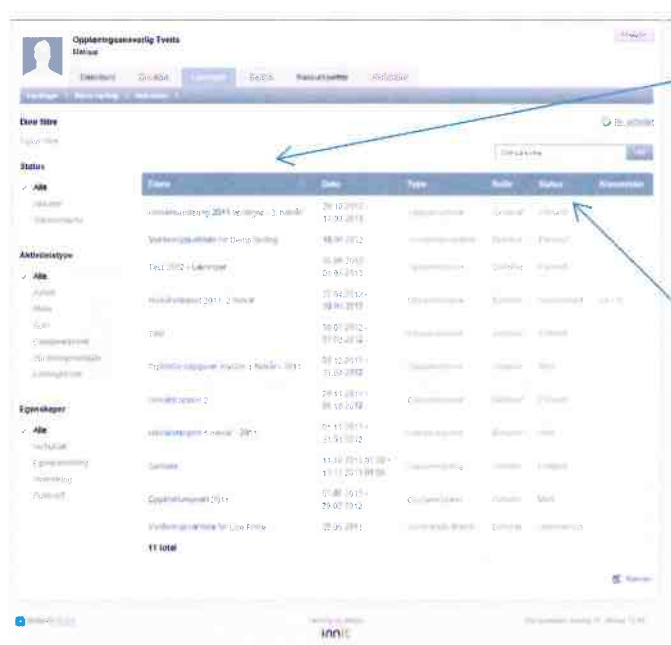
Opplæringsansvarlig Events
Mahdi

Dashboard
Læringer
Søk
Ressurssenter

Dine filtre

Status
Alle

Aktivitetstype
Alle

Egenskaper
Alle

| Tittel | Dato | Type | Rolle | Status | Kommentar |
|---|---|---|---|---|---|
| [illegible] 2011 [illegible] | 20.10.2011 - 17.02.2012 | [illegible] | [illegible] | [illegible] | |
| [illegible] | 18.01.2012 | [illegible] | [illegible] | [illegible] | |
| Test 2012 - Læringer | 01.06.2012 - 01.07.2012 | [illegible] | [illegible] | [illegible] | |
| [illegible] 2011 - 2 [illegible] | 27.04.2012 - 30.05.2012 | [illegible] | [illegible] | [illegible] | |
| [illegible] | 10.01.2012 - 07.02.2012 | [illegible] | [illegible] | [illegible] | |
| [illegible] 2011 | 08.12.2011 - 31.01.2012 | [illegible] | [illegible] | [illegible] | |
| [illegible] 2 | 28.11.2011 - 08.12.2011 | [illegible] | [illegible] | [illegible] | |
| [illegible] 2011 | 01.11.2011 - 31.01.2012 | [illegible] | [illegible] | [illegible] | |
| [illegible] | 11.11.2011 - 11.11.2011 | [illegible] | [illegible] | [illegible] | |
| Opplæringsevent 2011 | 01.08.2011 - 29.02.2012 | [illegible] | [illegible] | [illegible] | |
| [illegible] | 27.06.2011 | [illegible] | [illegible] | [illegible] | |

11 total

innit